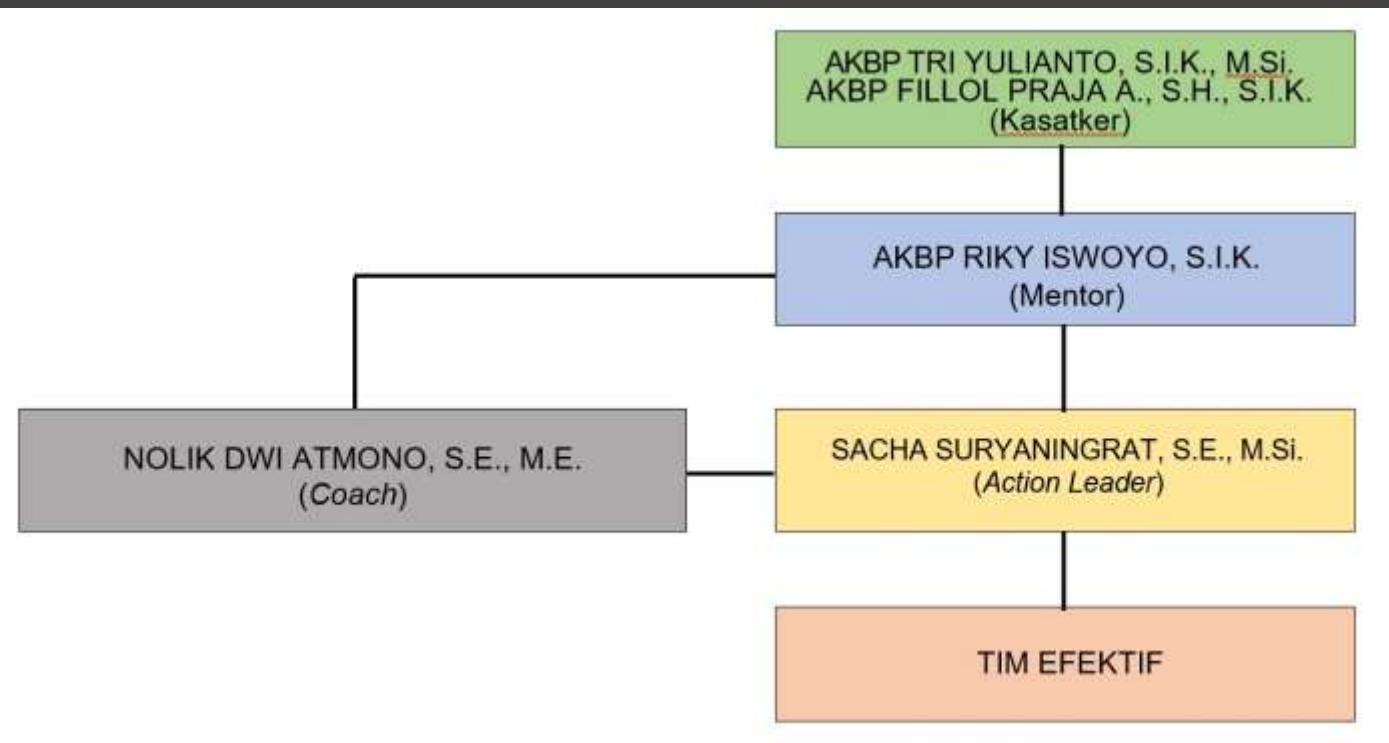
AKBP TRI YULIANTO, S.I.K., M.Si.
AKBP FILLOL PRAJA A., S.H., S.I.K.
(Kasatker)

AKBP RIKY ISWOYO, S.I.K.
(Mentor)

NOLIK DWI ATMONO, S.E., M.E.
(Coach)

SACHA SURYANINGRAT, S.E., M.Si.
(Action Leader)

TIM EFEKTIF